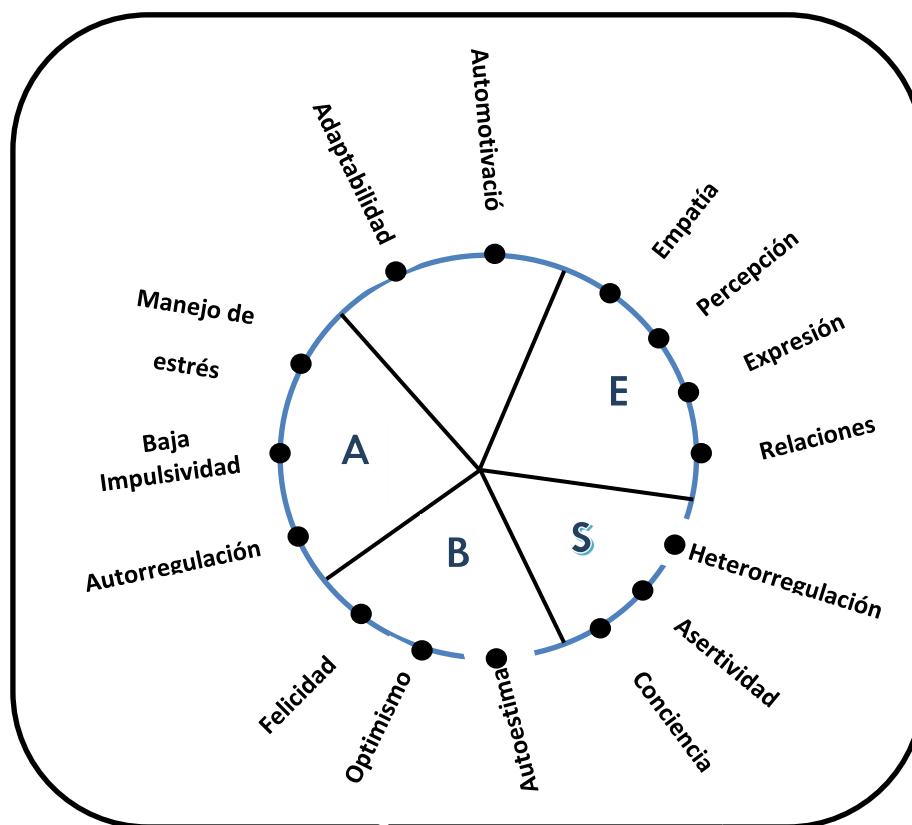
Automotivació

Adaptabilidad

Empatía

Percepción

Expresión

Relaciones

Manejo de

estrés

Baja Impulsividad

Autorregulación

A

E

B

S

Heterorregulación

Asertividad

Conciencia

Autoestima

Optimismo

Felicidad